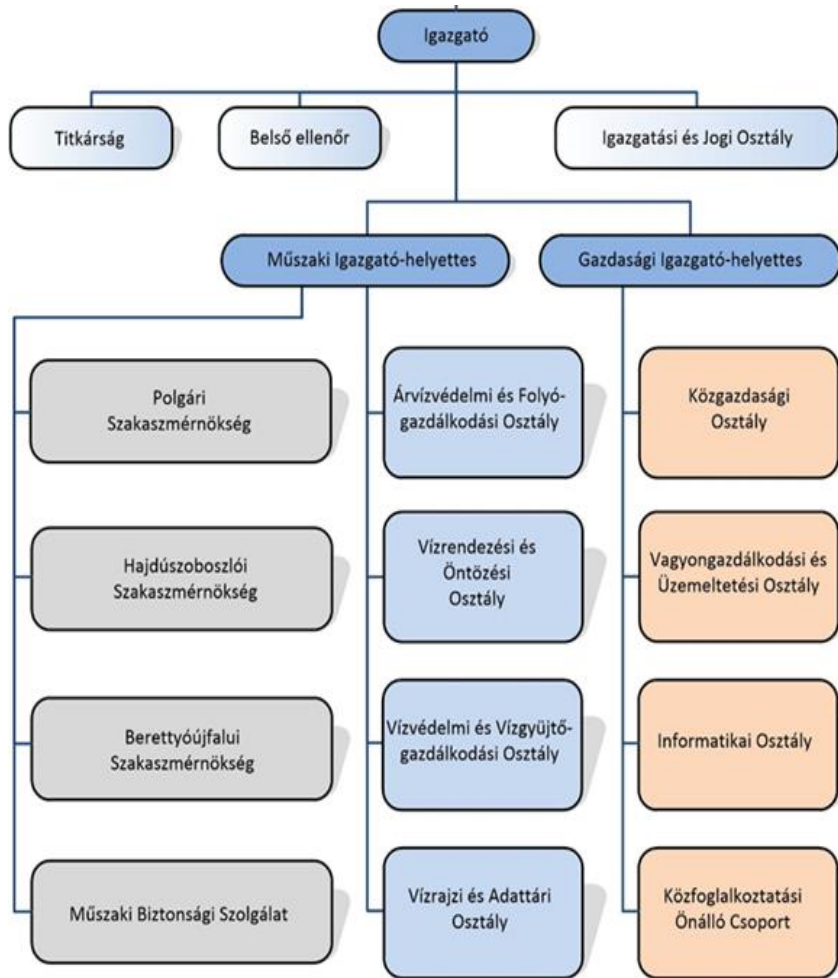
Igazgató

Titkárság

Belső ellenőr

Igazgatási és Jogi Osztály

Műszaki Igazgató-helyettes

Gazdasági Igazgató-helyettes

Polgári Szakaszmérnökség

Hajdúszoboszlói Szakaszmérnökség

Berettyóújfalui Szakaszmérnökség

Műszaki Biztonsági Szolgálat

Árvízvédelmi és Folyógazdálkodási Osztály

Vízrendezési és Öntözési Osztály

Vízvédelmi és Vízgyűjtőgazdálkodási Osztály

Vízrajzi és Adattári Osztály

Közgazdasági Osztály

Vagyongazdálkodási és Üzemeltetési Osztály

Informatikai Osztály

Közfoglalkoztatási Önálló Csoport